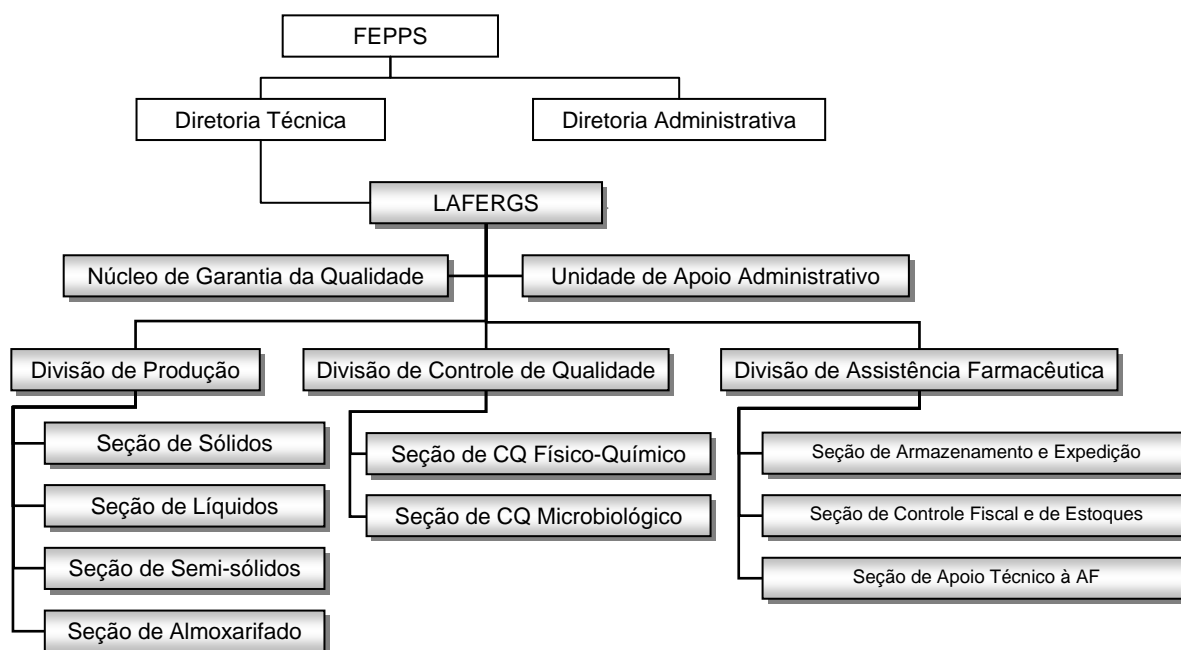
FEPPS

Diretoria Técnica

Diretoria Administrativa

LAFERGS

Núcleo de Garantia da Qualidade

Unidade de Apoio Administrativo

Divisão de Produção

Seção de Sólidos

Seção de Líquidos

Seção de Semi-sólidos

Seção de Almoxarifado

Divisão de Controle de Qualidade

Seção de CQ Físico-Químico

Seção de CQ Microbiológico

Divisão de Assistência Farmacêutica

Seção de Armazenamento e Expedição

Seção de Controle Fiscal e de Estoques

Seção de Apoio Técnico à AF